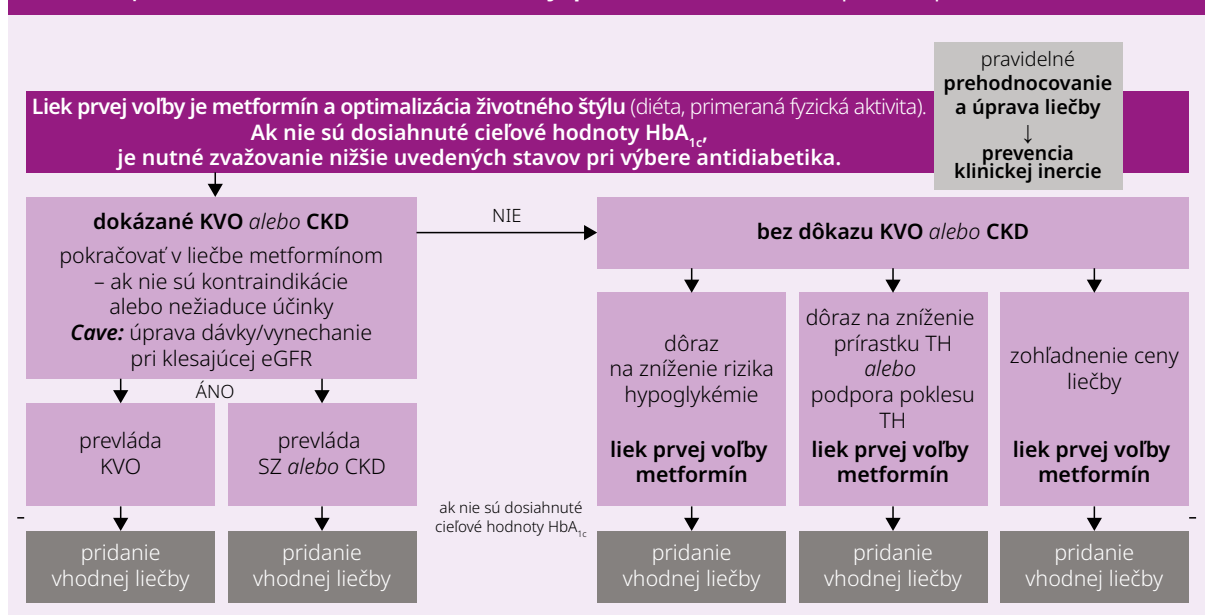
pravidelné
**prehodnocovanie a úprava liečby**
↓
**prevencia klinickej inercie**

**Liek prvej voľby je metformín a optimalizácia životného štýlu** (diéta, primeraná fyzická aktivita).
**Ak nie sú dosiahnuté cieľové hodnoty $HbA_{1c}$,**
**je nutné zvažovanie nižšie uvedených stavov pri výbere antidiabetika.**

**dokázané KVO** *alebo* **CKD**
pokračovať v liečbe metformínom – ak nie sú kontraindikácie alebo nežiaduce účinky
***Cave:*** úprava dávky/vynechanie pri klesajúcej eGFR

NIE

**bez dôkazu KVO** *alebo* **CKD**

ÁNO

prevláda KVO

prevláda SZ *alebo* CKD

dôraz na zníženie rizika hypoglykémie
**liek prvej voľby metformín**

dôraz na zníženie prírastku TH *alebo* podpora poklesu TH
**liek prvej voľby metformín**

zohľadnenie ceny liečby
**liek prvej voľby metformín**

ak nie sú dosiahnuté cieľové hodnoty $HbA_{1c}$

pridanie vhodnej liečby

pridanie vhodnej liečby

pridanie vhodnej liečby

pridanie vhodnej liečby

pridanie vhodnej liečby